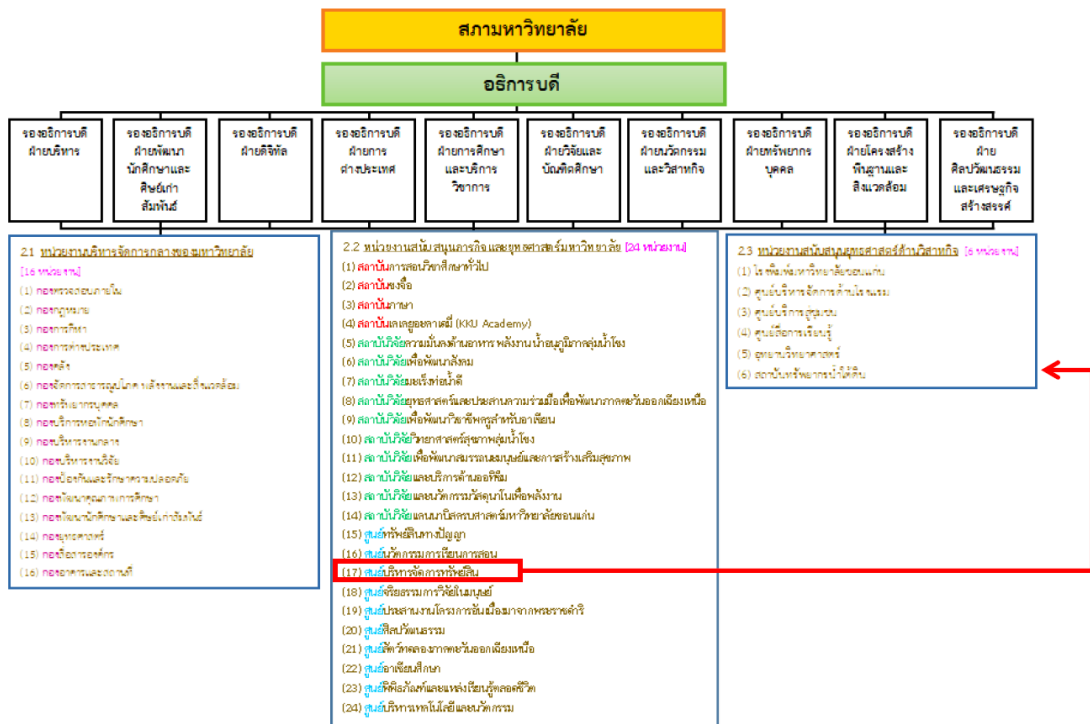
สภามหาวิทยาลัย

อธิการบดี

รองอธิการบดี ฝ่ายบริหาร

รองอธิการบดี ฝ่ายพัฒนานักศึกษาและศิษย์เก่าสัมพันธ์

รองอธิการบดี ฝ่ายดิจิทัล

รองอธิการบดี ฝ่ายการต่างประเทศ

รองอธิการบดี ฝ่ายการศึกษาและบริการวิชาการ

รองอธิการบดี ฝ่ายวิจัยและบัณฑิตศึกษา

รองอธิการบดี ฝ่ายนวัตกรรมและวิสาหกิจ

รองอธิการบดี ฝ่ายทรัพยากรบุคคล

รองอธิการบดี ฝ่ายโครงสร้างพื้นฐานและสิ่งแวดล้อม

รองอธิการบดี ฝ่ายศิลปวัฒนธรรมและเศรษฐกิจสร้างสรรค์

2.1 หน่วยงานบริหารจัดการกลางของมหาวิทยาลัย [16 หน่วยงาน]
(1) กองตรวจสอบภายใน
(2) กองกฎหมาย
(3) กองการคลัง
(4) กองการต่างประเทศ
(5) กองคลัง
(6) กองจัดการสาธารณูปโภค พลังงานและสิ่งแวดล้อม
(7) กองทรัพยากรบุคคล
(8) กองบริการหอพักนักศึกษา
(9) กองบริหารงานกลาง
(10) กองบริหารงานวิจัย
(11) กองป้องกันและรักษาความปลอดภัย
(12) กองพัฒนาคุณภาพการศึกษา
(13) กองพัฒนานักศึกษาและศิษย์เก่าสัมพันธ์
(14) กองยุทธศาสตร์
(15) กองสื่อสารองค์กร
(16) กองอาคารและสถานที่

2.2 หน่วยงานสนับสนุนภารกิจและยุทธศาสตร์มหาวิทยาลัย [24 หน่วยงาน]
(1) สถาบันการสอนวิทยาศึกษาทั่วไป
(2) สถาบันขงจื่อ
(3) สถาบันภาษา
(4) สถาบันเคเคยูอะคาเดมี่ (KKU Academy)
(5) สถาบันวิจัยความมั่นคงด้านอาหาร พลังงาน น้ำ อนุภูมิภาคลุ่มน้ำโขง
(6) สถาบันวิจัยเพื่อพัฒนาสังคม
(7) สถาบันวิจัยมะเร็งท่อน้ำดี
(8) สถาบันวิจัยยุทธศาสตร์และประสานความร่วมมือเพื่อพัฒนาภาคตะวันออกเฉียงเหนือ
(9) สถาบันวิจัยเพื่อพัฒนาวิชาชีพครูสำหรับอาเซียน
(10) สถาบันวิจัยวิทยาศาสตร์สุขภาพลุ่มน้ำโขง
(11) สถาบันวิจัยเพื่อพัฒนาสมรรถนะมนุษย์และการสร้างเสริมสุขภาพ
(12) สถาบันวิจัยและบริการด้านออทิซึม
(13) สถาบันวิจัยและนวัตกรรมวัสดุนาโนเพื่อพลังงาน
(14) สถาบันวิจัยและนวบัณฑิตศาสตร์มหาวิทยาลัยขอนแก่น
(15) ศูนย์ทรัพย์สินทางปัญญา
(16) ศูนย์นวัตกรรมการเรียนการสอน
(17) ศูนย์บริหารจัดการทรัพย์สิน
(18) ศูนย์จริยธรรมการวิจัยในมนุษย์
(19) ศูนย์ประสานงานโครงการอันเนื่องมาจากพระราชดำริ
(20) ศูนย์ศิลปวัฒนธรรม
(21) ศูนย์สัตว์ทดลองภาคตะวันออกเฉียงเหนือ
(22) ศูนย์อาเซียนศึกษา
(23) ศูนย์พิพิธภัณฑ์และแหล่งเรียนรู้ตลอดชีวิต
(24) ศูนย์บริหารเทคโนโลยีและนวัตกรรม

2.3 หน่วยงานสนับสนุนยุทธศาสตร์ด้านวิสาหกิจ [6 หน่วยงาน]
(1) โรงพิมพ์มหาวิทยาลัยขอนแก่น
(2) ศูนย์บริหารจัดการด้านโภชนาการ
(3) ศูนย์บริการสุขภาพ
(4) ศูนย์การเรียนรู้
(5) อุทยานวิทยาศาสตร์
(6) สถาบันทรัพยากรน้ำใต้ดิน